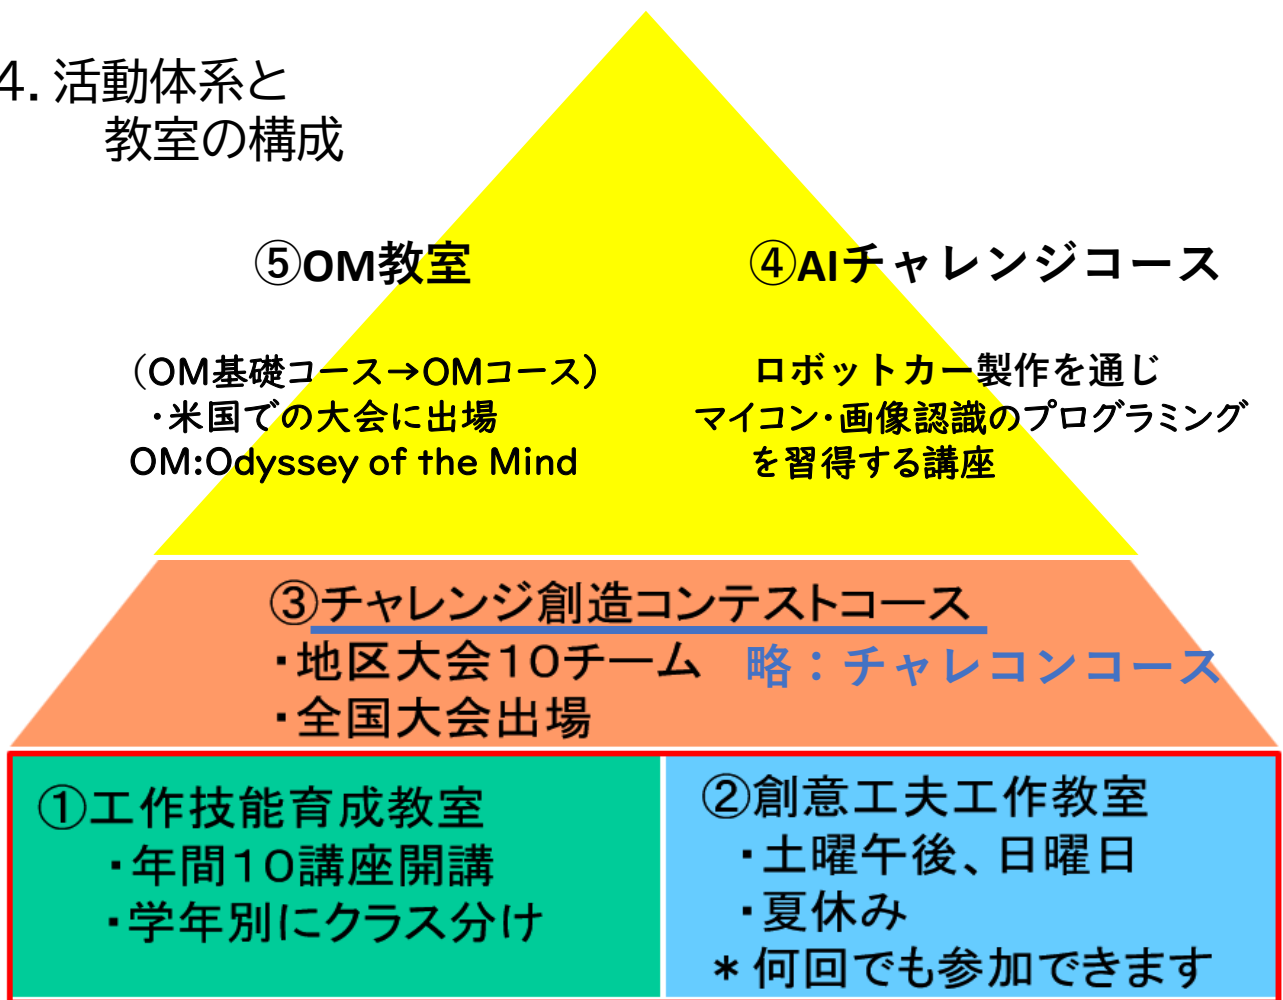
4. 活動体系と
教室の構成

⑤OM教室

（OM基礎コース→OMコース）
・米国での大会に出場
OM:Odyssey of the Mind

④AIチャレンジコース

ロボットカー製作を通じ
マイコン・画像認識のプログラミング
を習得する講座

③チャレンジ創造コンテストコース
・地区大会10チーム
・全国大会出場

略：チャレコンコース

①工作技能育成教室
・年間10講座開講
・学年別にクラス分け

②創意工夫工作教室
・土曜午後、日曜日
・夏休み
＊何回でも参加できます